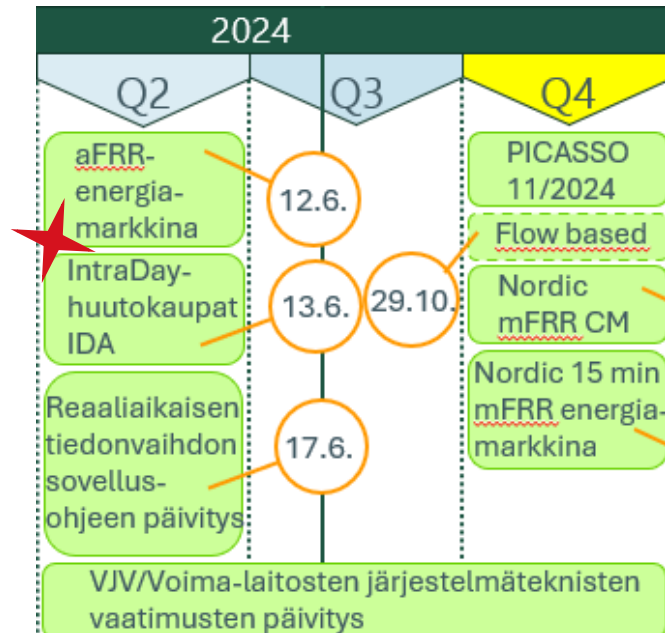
2024

Q2

Q3

Q4

aFRR-energiamarkkina

12.6.

IntraDay-huutokaupat IDA

13.6.

29.10.

Reaaliaikaisen tiedonvaihdon sovellusohjeen päivitys

17.6.

PICASSO 11/2024

Flow based

Nordic mFRR CM

Nordic 15 min mFRR energiamarkkina

VJV/Voima-laitosten järjestelmäteknisten vaatimusten päivitys